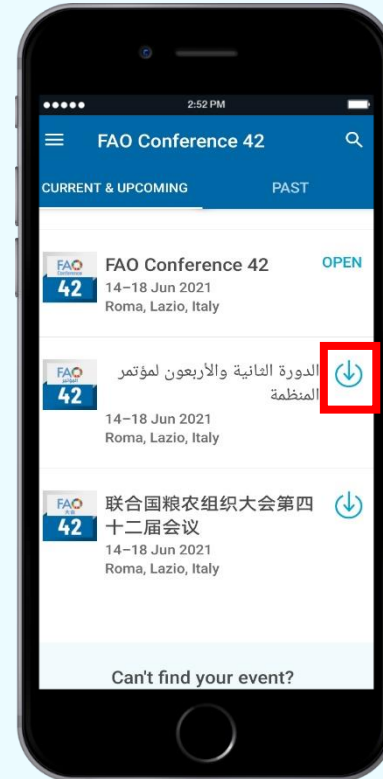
2:52 PM

FAO Conference 42

CURRENT & UPCOMING

PAST

FAO Conference
42

FAO Conference 42
14–18 Jun 2021
Roma, Lazio, Italy

OPEN

FAO المؤتمر
42

الدورة الثانية والأربعون لمؤتمر المنظمة
14–18 Jun 2021
Roma, Lazio, Italy

FAO 大会
42

联合国粮农组织大会第四十二届会议
14–18 Jun 2021
Roma, Lazio, Italy

Can't find your event?